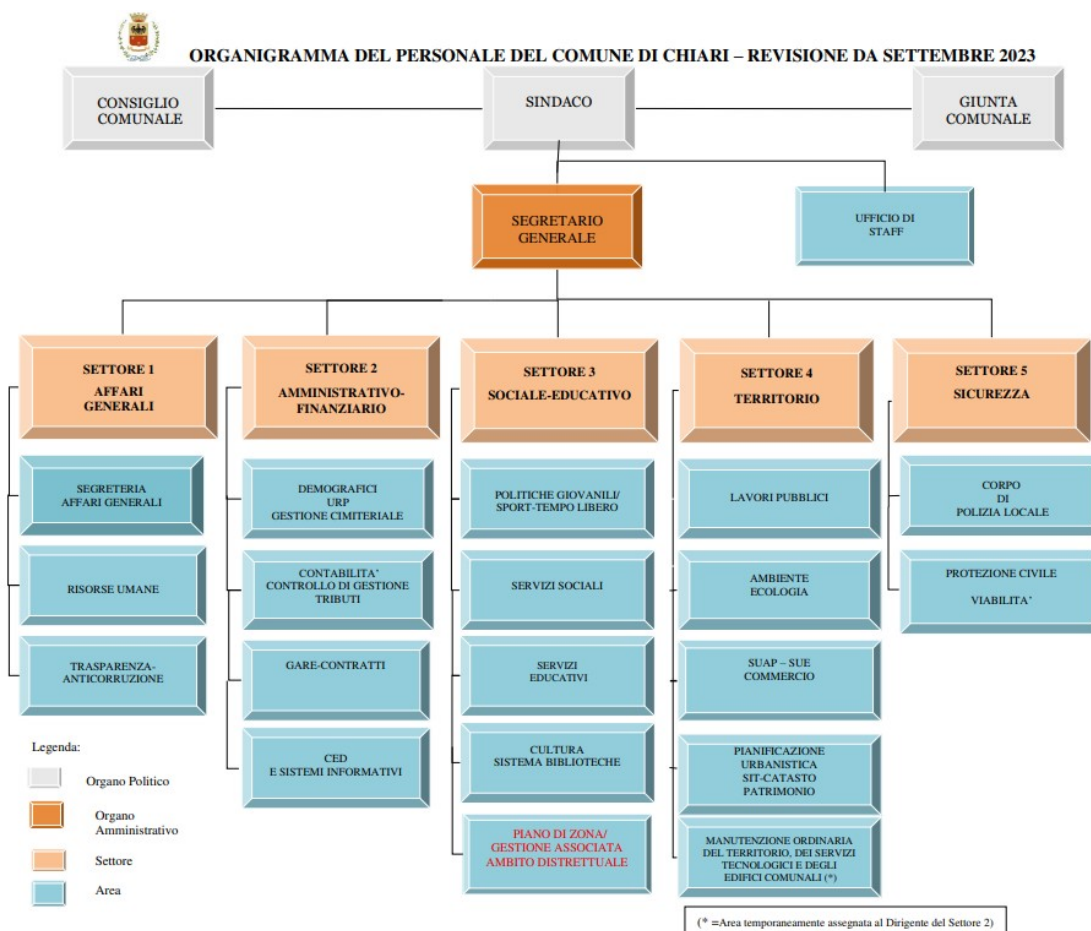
ORGANIGRAMMA DEL PERSONALE DEL COMUNE DI CHIARI – REVISIONE DA SETTEMBRE 2023

CONSIGLIO COMUNALE

SINDACO

GIUNTA COMUNALE

SEGRETARIO GENERALE

UFFICIO DI STAFF

SETTORE 1
AFFARI GENERALI

SEGRETERIA AFFARI GENERALI

RISORSE UMANE

TRASPARENZA-ANTICORRUZIONE

SETTORE 2
AMMINISTRATIVO-FINANZIARIO

DEMOGRAFICI
URP
GESTIONE CIMITERIALE

CONTABILITA' CONTROLLO DI GESTIONE TRIBUTI

GARE-CONTRATTI

CED
E SISTEMI INFORMATIVI

SETTORE 3
SOCIALE-EDUCATIVO

POLITICHE GIOVANILI/ SPORT-TEMPO LIBERO

SERVIZI SOCIALI

SERVIZI EDUCATIVI

CULTURA
SISTEMA BIBLIOTECHE

PIANO DI ZONA/ GESTIONE ASSOCIATA AMBITO DISTRETTUALE

SETTORE 4
TERRITORIO

LAVORI PUBBLICI

AMBIENTE
ECOLOGIA

SUAP – SUE
COMMERCIO

PIANIFICAZIONE URBANISTICA
SIT-CATASTO
PATRIMONIO

MANUTENZIONE ORDINARIA DEL TERRITORIO, DEI SERVIZI TECNOLOGICI E DEGLI EDIFICI COMUNALI (*)

SETTORE 5
SICUREZZA

CORPO
DI
POLIZIA LOCALE

PROTEZIONE CIVILE

VIABILITA'

Legenda:
Organo Politico
Organo Amministrativo
Settore
Area

(* =Area temporaneamente assegnata al Dirigente del Settore 2)